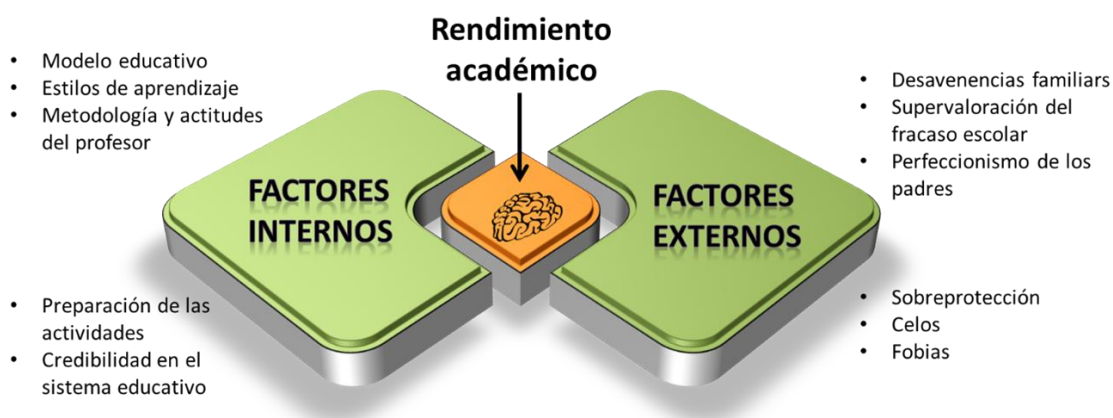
Rendimiento académico

- Modelo educativo
- Estilos de aprendizaje
- Metodología y actitudes del profesor

FACTORES INTERNOS

- Preparación de las actividades
- Credibilidad en el sistema educativo

- Desavenencias familiares
- Supervaloración del fracaso escolar
- Perfeccionismo de los padres

FACTORES EXTERNOS

- Sobreprotección
- Celos
- Fobias